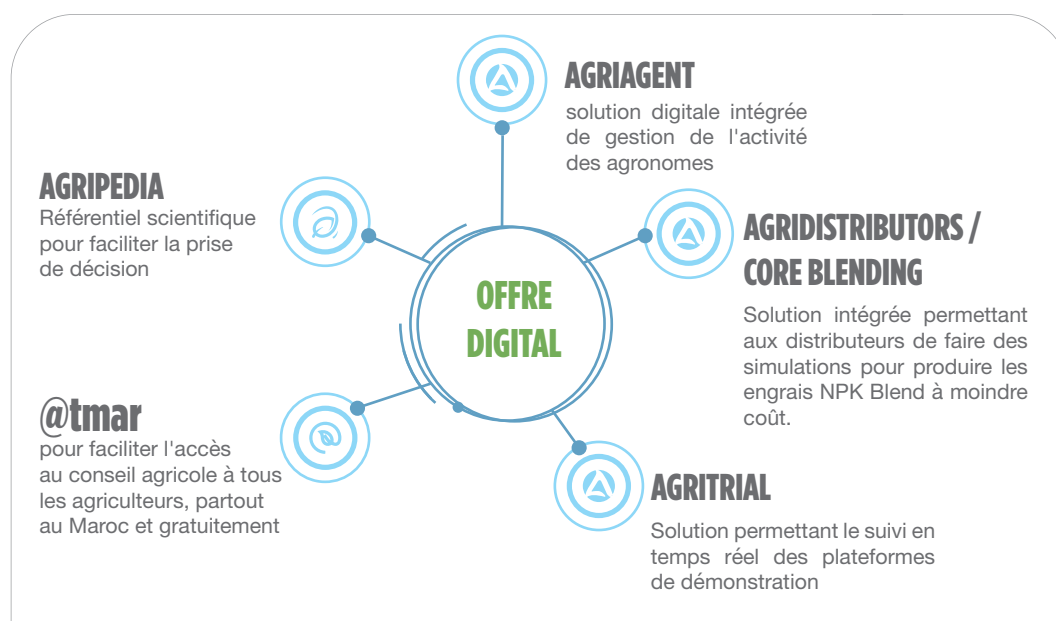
AGRIAGENT
solution digitale intégrée de gestion de l'activité des agronomes

AGRIPEDIA
Référentiel scientifique pour faciliter la prise de décision

OFFRE DIGITAL

AGRIDISTRIBUTORS / CORE BLENDING
Solution intégrée permettant aux distributeurs de faire des simulations pour produire les engrais NPK Blend à moindre coût.

@tmar
pour faciliter l'accès au conseil agricole à tous les agriculteurs, partout au Maroc et gratuitement

AGRITRIAL
Solution permettant le suivi en temps réel des plateformes de démonstration